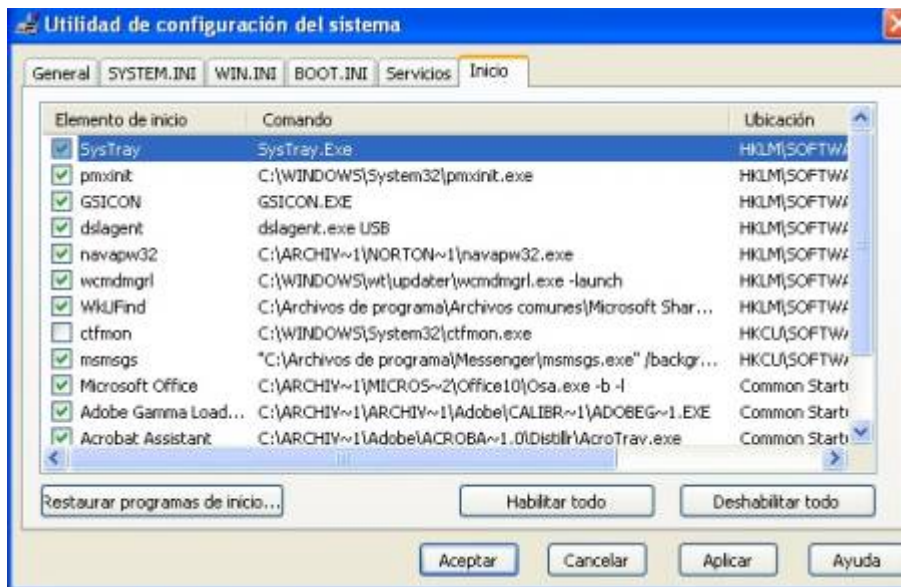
Utilidad de configuración del sistema

General | SYSTEM.INI | WIN.INI | BOOT.INI | Servicios | Inicio

| Elemento de inicio | Comando | Ubicación |
|---|---|---|
| SysTray | SysTray.Exe | HKLM\SOFTW |
| pmxinit | C:\WINDOWS\System32\pmxinit.exe | HKLM\SOFTW |
| GSICON | GSICON.EXE | HKLM\SOFTW |
| dslagent | dslagent.exe USB | HKLM\SOFTW |
| navapw32 | C:\ARCHIV~1\NORTON~1\navapw32.exe | HKLM\SOFTW |
| wcmdmgrl | C:\WINDOWS\wt\updater\wcmdmgrl.exe -launch | HKLM\SOFTW |
| WkUFind | C:\Archivos de programa\Archivos comunes\Microsoft Shar... | HKLM\SOFTW |
| ctfmon | C:\WINDOWS\System32\ctfmon.exe | HKCU\SOFTW |
| msmsgs | "C:\Archivos de programa\Messenger\msmsgs.exe" /backgr... | HKCU\SOFTW |
| Microsoft Office | C:\ARCHIV~1\MICROS~2\Office10\Osa.exe -b -l | Common Start |
| Adobe Gamma Load... | C:\ARCHIV~1\ARCHIV~1\Adobe\CALIBR~1\ADOBEG~1.EXE | Common Start |
| Acrobat Assistant | C:\ARCHIV~1\Adobe\ACROBA~1.0\Distillr\AcroTray.exe | Common Start |

Restaurar programas de inicio...

Habilitar todo

Deshabilitar todo

Aceptar

Cancelar

Aplicar

Ayuda